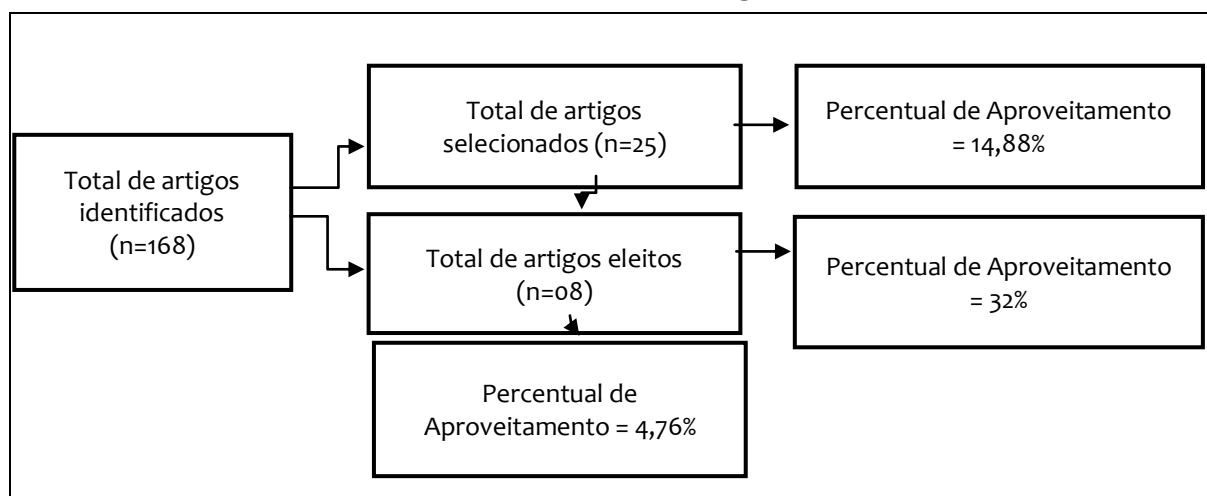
Total de artigos identificados (n=168)

Total de artigos selecionados (n=25)

Percentual de Aproveitamento = 14,88%

Total de artigos eleitos (n=08)

Percentual de Aproveitamento = 32%

Percentual de Aproveitamento = 4,76%